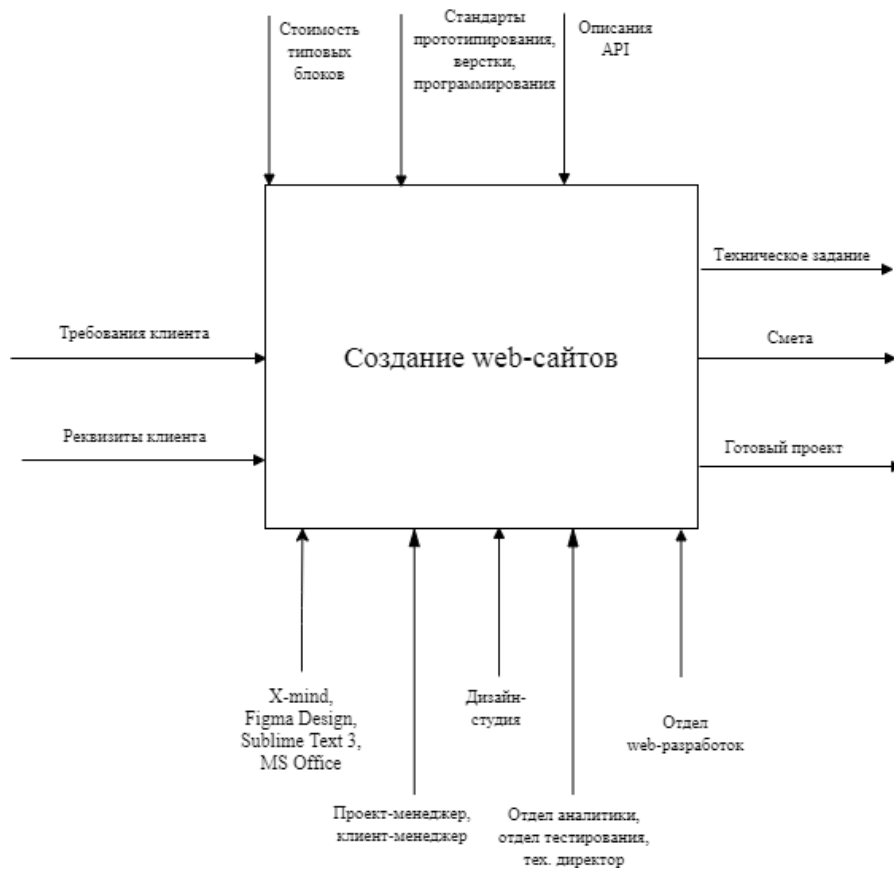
Стоимость типовых блоков

Стандарты прототипирования, верстки, программирования

Описания API

Требования клиента

Реквизиты клиента

Создание web-сайтов

Техническое задание

Смета

Готовый проект

X-mind, Figma Design, Sublime Text 3, MS Office

Дизайн-студия

Отдел web-разработок

Проект-менеджер, клиент-менеджер

Отдел аналитики, отдел тестирования, тех. директор